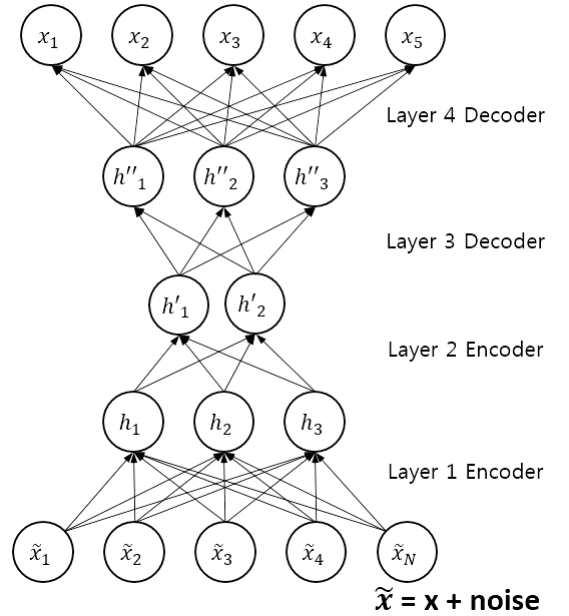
$x_1$ $x_2$ $x_3$ $x_4$ $x_5$

Layer 4 Decoder

$h''_1$ $h''_2$ $h''_3$

Layer 3 Decoder

$h'_1$ $h'_2$

Layer 2 Encoder

$h_1$ $h_2$ $h_3$

Layer 1 Encoder

$\tilde{x}_1$ $\tilde{x}_2$ $\tilde{x}_3$ $\tilde{x}_4$ $\tilde{x}_N$

$\tilde{x}$ = x + noise